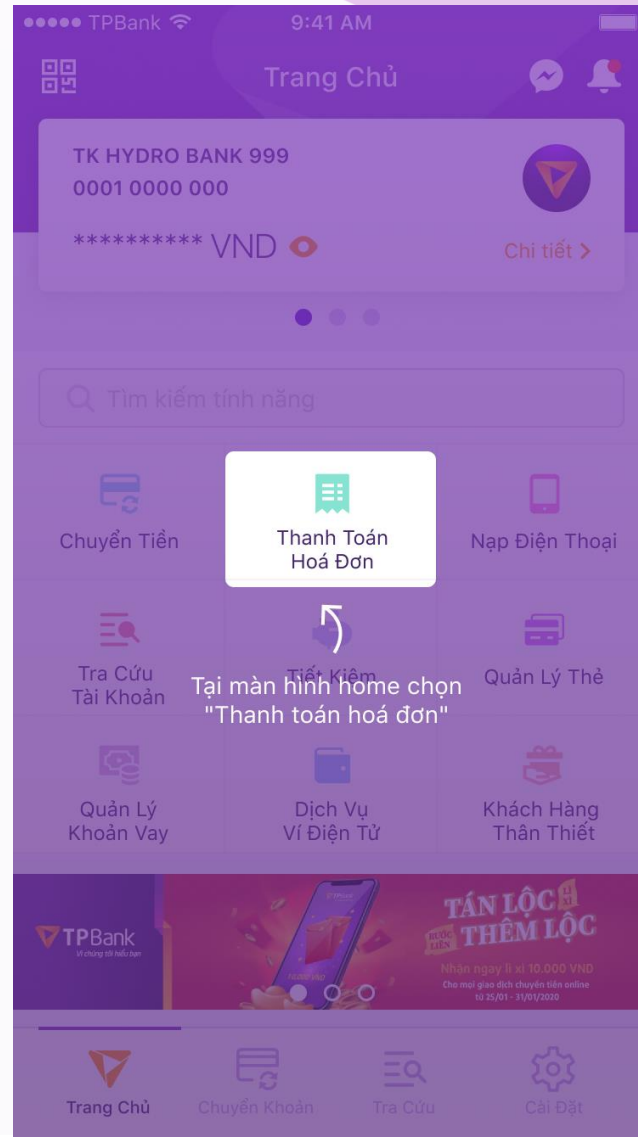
●●●●● TPBank
9:41 AM

Trang Chủ

TK HYDRO BANK 999
0001 0000 000
********** VND
Chi tiết >

Tìm kiếm tính năng

Chuyển Tiền
Thanh Toán Hoá Đơn
Nạp Điện Thoại

Tra Cứu Tài Khoản
Tiết Kiệm
Quản Lý Thẻ

Tại màn hình home chọn "Thanh toán hoá đơn"

Quản Lý Khoản Vay
Dịch Vụ Ví Điện Tử
Khách Hàng Thân Thiết

TPBank
Vì chúng tôi hiểu bạn

TÁN LỘC LÌ XÌ
RƯỚC LIỀN THÊM LỘC
Nhận ngay lì xì 10.000 VND
Cho mọi giao dịch chuyển tiền online
từ 25/01 - 31/01/2020

Trang Chủ
Chuyển Khoản
Tra Cứu
Cài Đặt